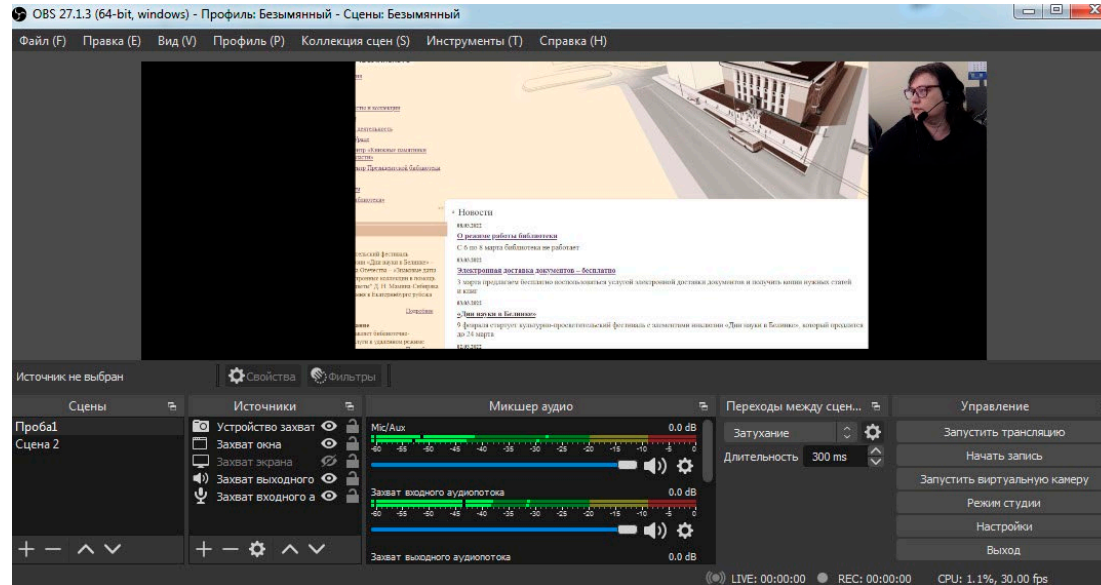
OBS 27.1.3 (64-bit, windows) - Профиль: Безымянный - Сцены: Безымянный

Файл (F) Правка (E) Вид (V) Профиль (P) Коллекция сцен (S) Инструменты (T) Справка (H)

Новости

О режиме работы библиотеки

С 6 по 8 марта библиотека не работает

Электронная доставка документов – бесплатно

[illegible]

«Дни науки в Белинке»

9 февраля стартует культурно-просветительский фестиваль с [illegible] «Дни науки в Белинке», который продлится до 24 марта

Источник не выбран

Свойства Фильтры

Сцены

Проба1

Сцена 2

Источники

Устройство захват

Захват окна

Захват экрана

Захват выходного

Захват входного а

Микшер аудио

Mic/Aux 0.0 dB

-60 -55 -50 -45 -40 -35 -30 -25 -20 -15 -10 -5 0

Захват входного аудиопотока 0.0 dB

-60 -55 -50 -45 -40 -35 -30 -25 -20 -15 -10 -5 0

Захват выходного аудиопотока 0.0 dB

Переходы между сцен...

Затухание

Длительность 300 ms

Управление

Запустить трансляцию

Начать запись

Запустить виртуальную камеру

Режим студии

Настройки

Выход

LIVE: 00:00:00 REC: 00:00:00 CPU: 1.1%, 30.00 fps